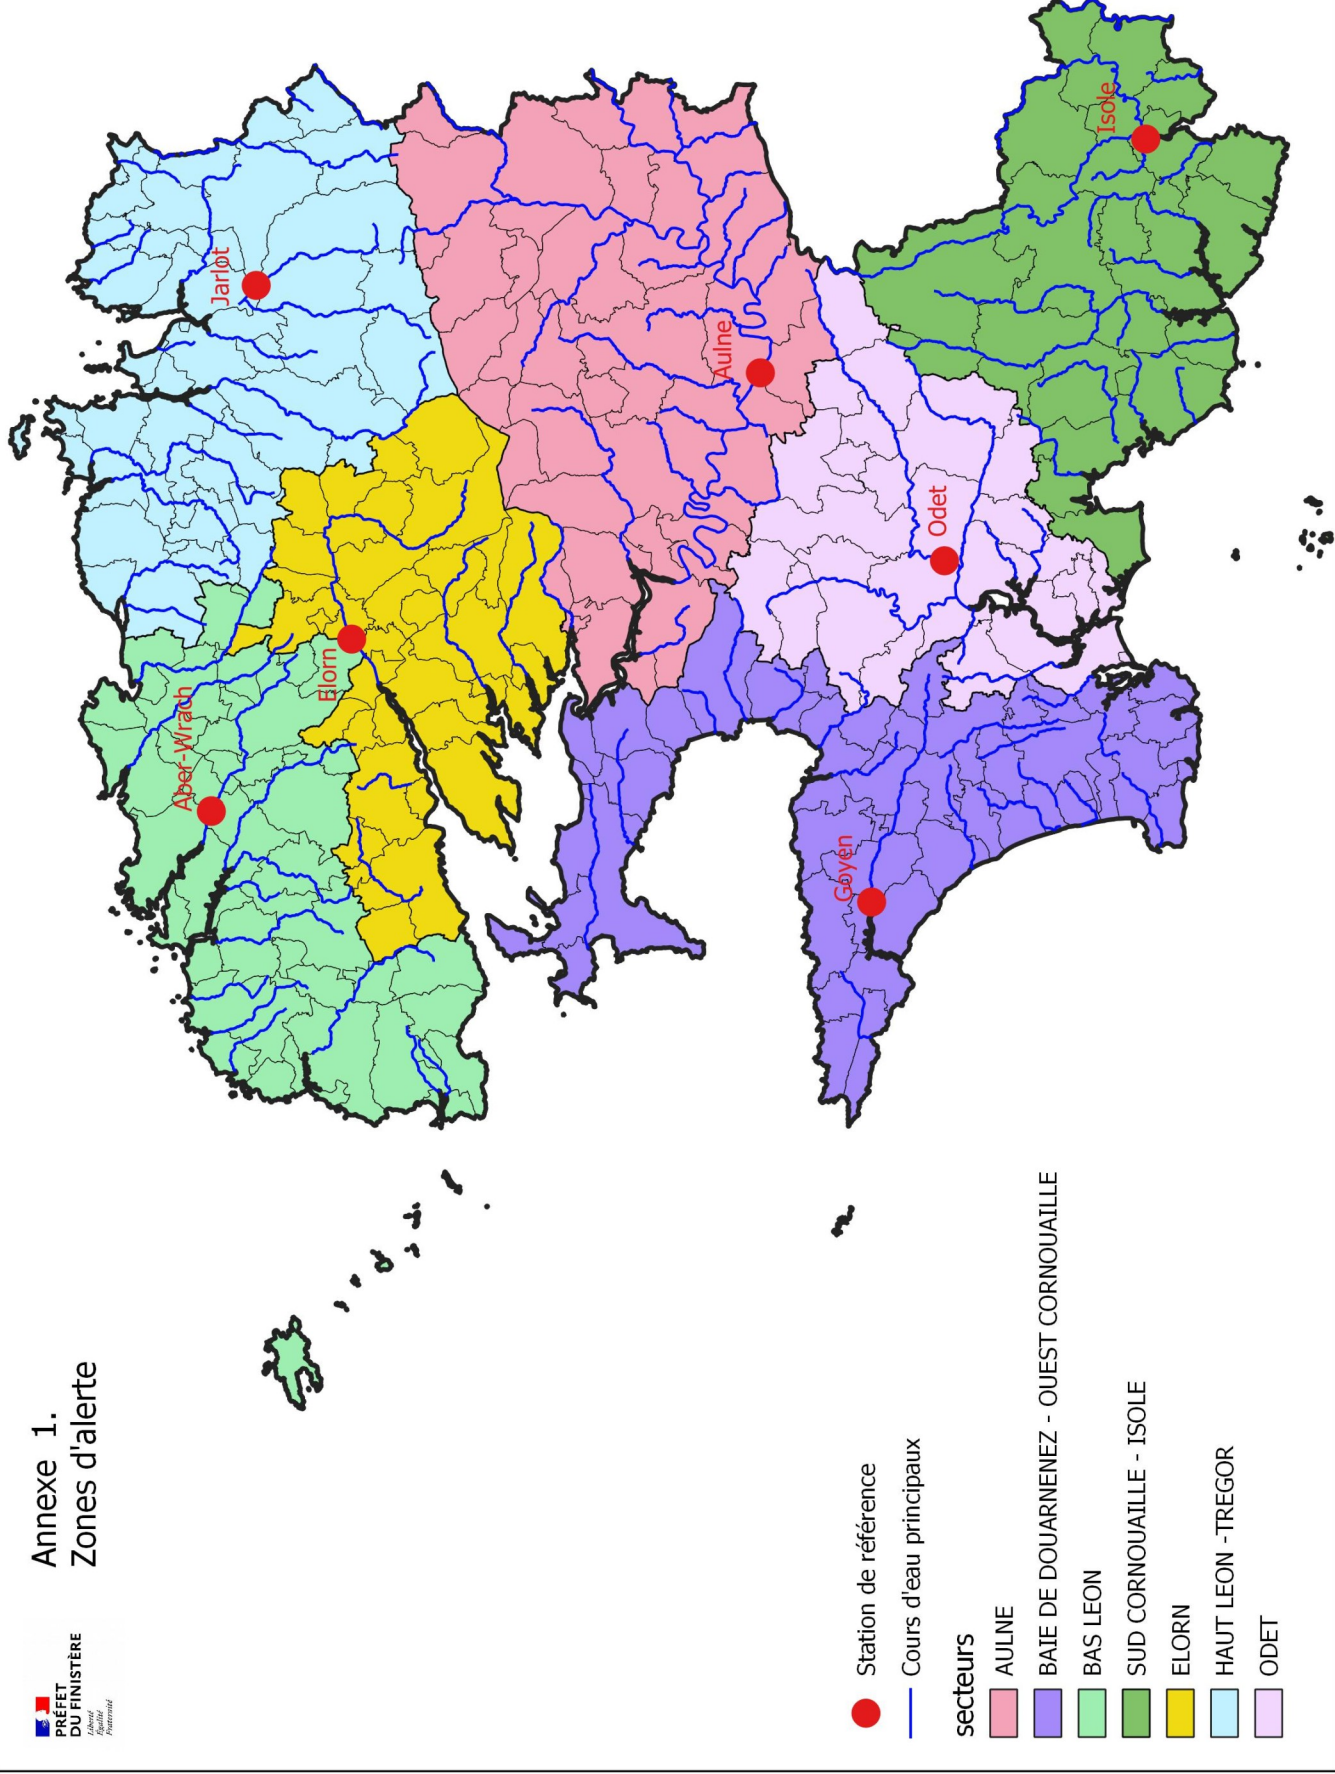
PRÉFET DU FINISTÈRE
Liberté Égalité Fraternité

Annexe 1.
Zones d'alerte

Jarlot
Aulne
Isole
Odet
Elorn
Aber-Wrach
Goyen

Station de référence
Cours d'eau principaux
secteurs
AULNE
BAIE DE DOUARNENEZ - OUEST CORNOUAILLE
BAS LEON
SUD CORNOUAILLE - ISOLE
ELORN
HAUT LEON -TREGOR
ODET